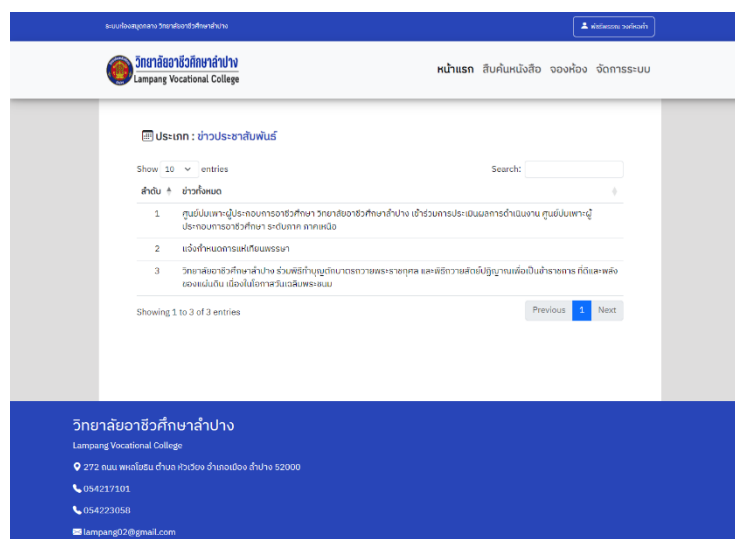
ระบบห้องสมุดกลาง วิทยาลัยอาชีวศึกษาลำปาง

พัชรีพรรณ วงค์หงษ์

วิทยาลัยอาชีวศึกษาลำปาง
Lampang Vocational College

หน้าแรก สืบค้นหนังสือ จองห้อง จัดการระบบ

ประเภท : ข่าวประชาสัมพันธ์

Show 10 entries

Search:

| ลำดับ | ข่าวทั้งหมด |
|---|---|
| 1 | ศูนย์บ่มเพาะผู้ประกอบการอาชีวศึกษา วิทยาลัยอาชีวศึกษาลำปาง เข้าร่วมการประเมินผลการดำเนินงาน ศูนย์บ่มเพาะผู้ประกอบการอาชีวศึกษา ระดับภาค ภาคเหนือ |
| 2 | แจ้งกำหนดการแห่เทียนพรรษา |
| 3 | วิทยาลัยอาชีวศึกษาลำปาง ร่วมพิธีทำบุญตักบาตรถวายพระราชกุศล และพิธีถวายสัตย์ปฏิญาณเพื่อเป็นข้าราชการ ที่ดีและพลังของแผ่นดิน เนื่องในโอกาสวันเฉลิมพระชนม |

Showing 1 to 3 of 3 entries

Previous 1 Next

วิทยาลัยอาชีวศึกษาลำปาง
Lampang Vocational College

272 ถนน พหลโยธิน ตำบล หัวเวียง อำเภอเมือง ลำปาง 52000

054217101

054223058

lampang02@gmail.com